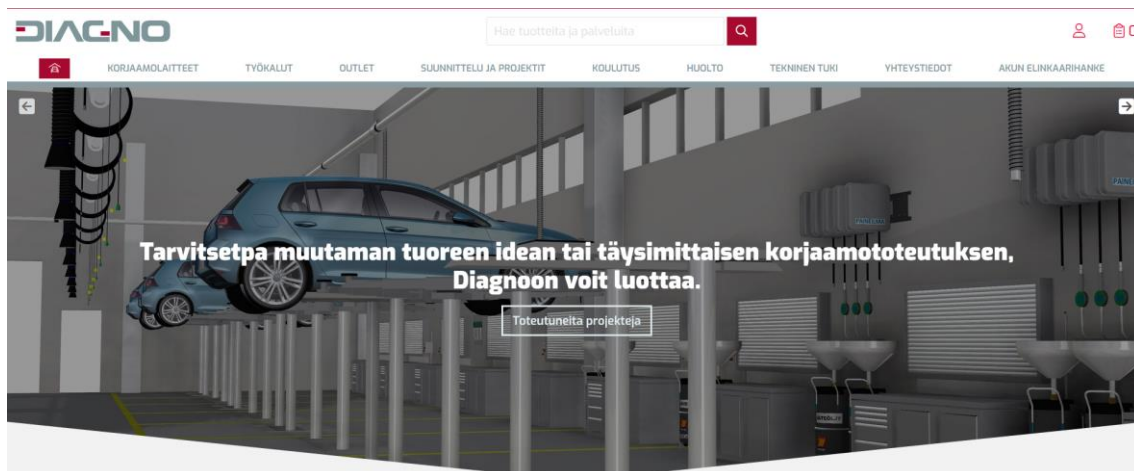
DIAGNO

Hae tuotteita ja palveluita

KORJAAMOLAITTEET TYÖKALUT OUTLET SUUNNITTELU JA PROJEKTIT KOULUTUS HUOLTO TEKNINEN TUKI YHTEYSTIEDOT AKUN ELINKAARIHANKE

Tarvitsetpa muutaman tuoreen idean tai täysimittaisen korjaamototeutuksen, Diagnoon voit luottaa.

Toteutuneita projekteja